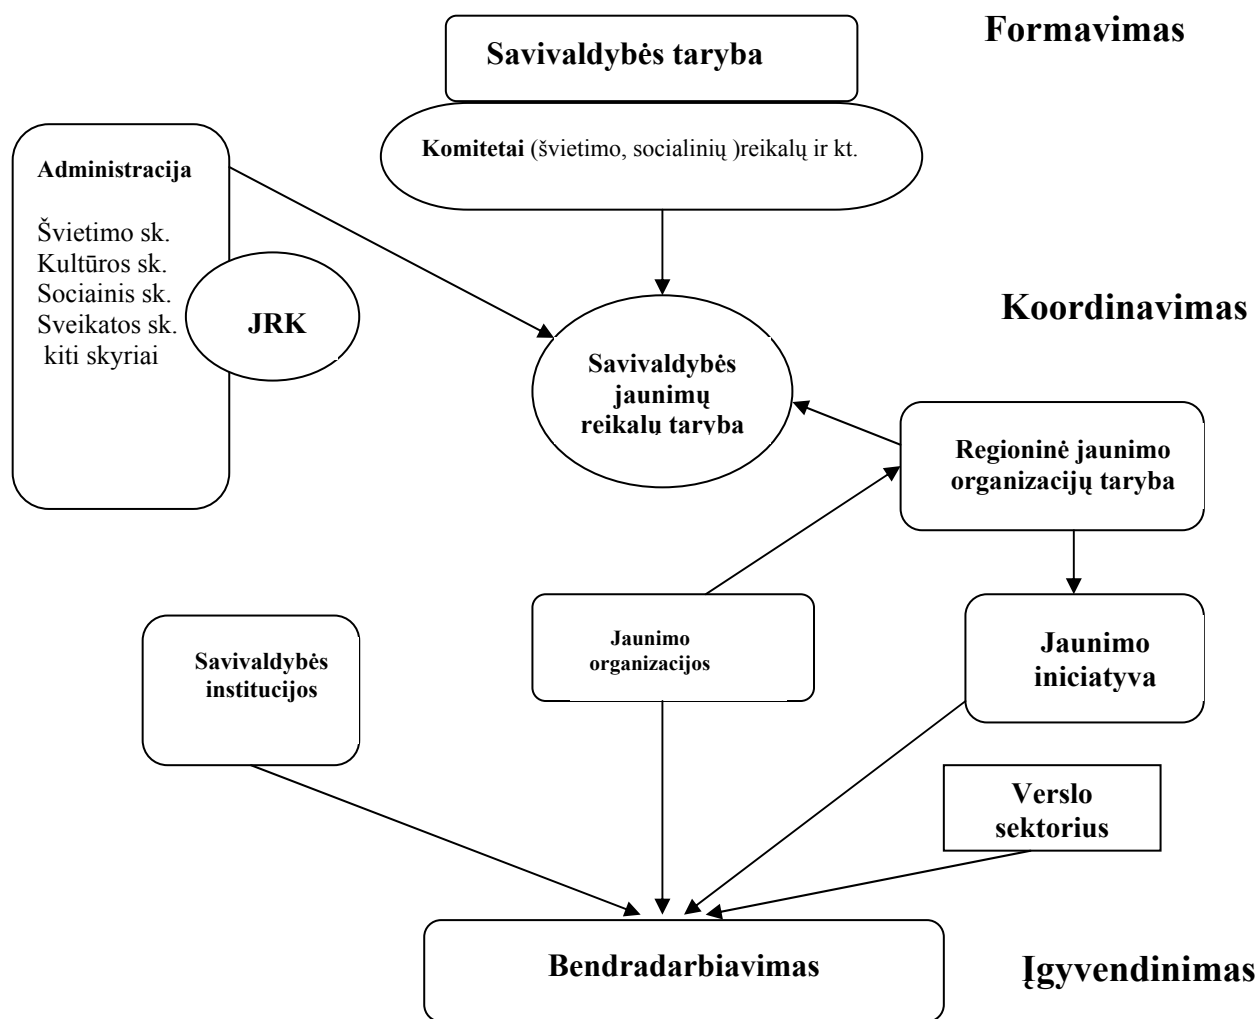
Savivaldybės taryba

Formavimas

Komitetai (švietimo, socialinių )reikalų ir kt.

Administracija

Švietimo sk.
Kultūros sk.
Sociainis sk.
Sveikatos sk.
kiti skyriai

JRK

Koordinavimas

Savivaldybės jaunimų reikalų taryba

Regioninė jaunimo organizacijų taryba

Jaunimo organizacijos

Jaunimo iniciatyva

Savivaldybės institucijos

Verslo sektorius

Bendradarbiavimas

Įgyvendinimas